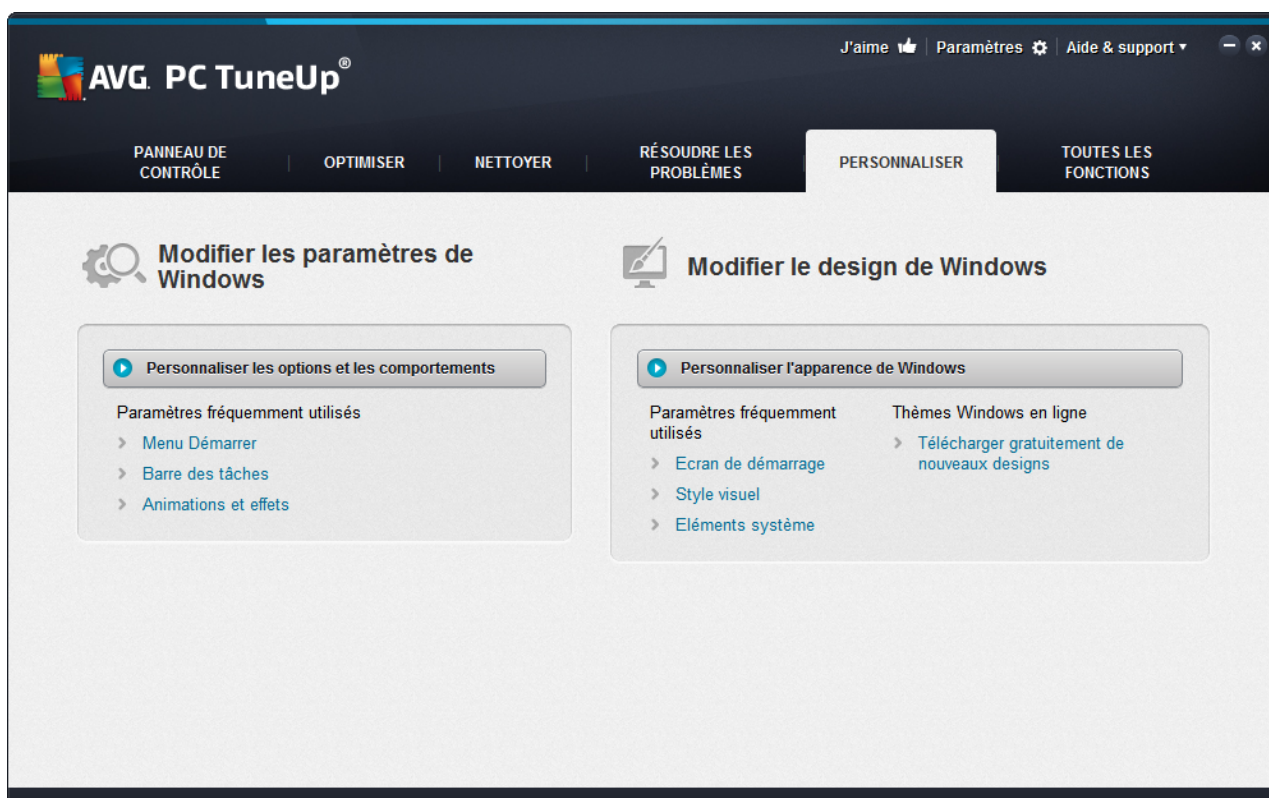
AVG. PC TuneUp®

J'aime | Paramètres | Aide & support ▾

PANNEAU DE CONTRÔLE | OPTIMISER | NETTOYER | RÉSOUDRE LES PROBLÈMES | PERSONNALISER | TOUTES LES FONCTIONS

Modifier les paramètres de Windows

Personnaliser les options et les comportements

Paramètres fréquemment utilisés

Menu Démarrer

Barre des tâches

Animations et effets

Modifier le design de Windows

Personnaliser l'apparence de Windows

Paramètres fréquemment utilisés

Ecran de démarrage

Style visuel

Eléments système

Thèmes Windows en ligne

Télécharger gratuitement de nouveaux designs